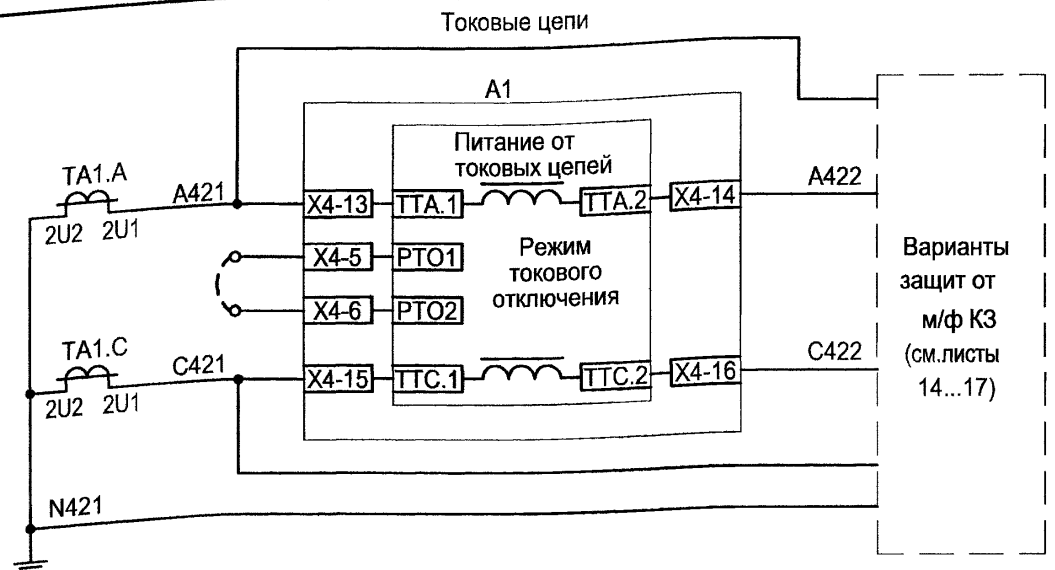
Токовые цепи

A1

Питание от токовых цепей

TA1.A
2U2 2U1
A421
X4-13
TTA.1
TTA.2
X4-14
A422

X4-5
PTO1
X4-6
PTO2

Режим токового отключения

Варианты защит от м/ф КЗ (см.листы 14...17)

TA1.C
2U2 2U1
C421
X4-15
TTC.1
TTC.2
X4-16
C422

N421